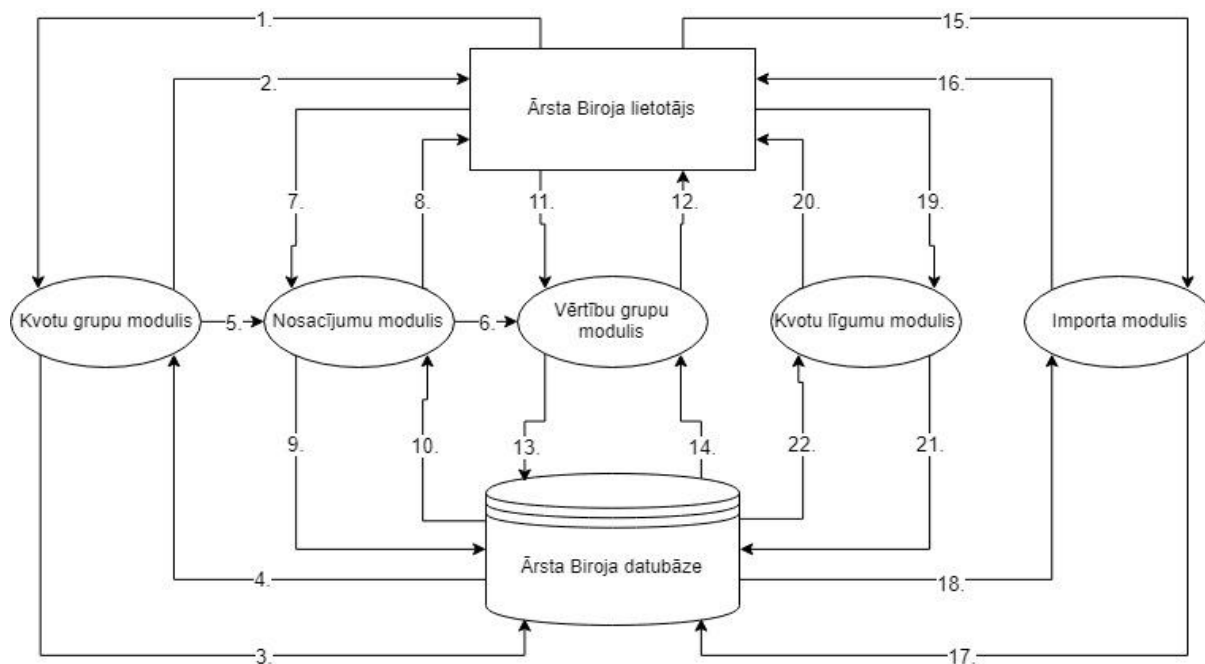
1.

15.

2.

16.

Ārsta Biroja lietotājs

7.

8.

11.

12.

20.

19.

Kvotu grupu modulis

5.

Nosacījumu modulis

6.

Vērtību grupu modulis

Kvotu līgumu modulis

Importa modulis

9.

10.

13.

14.

22.

21.

Ārsta Biroja datubāze

4.

18.

3.

17.